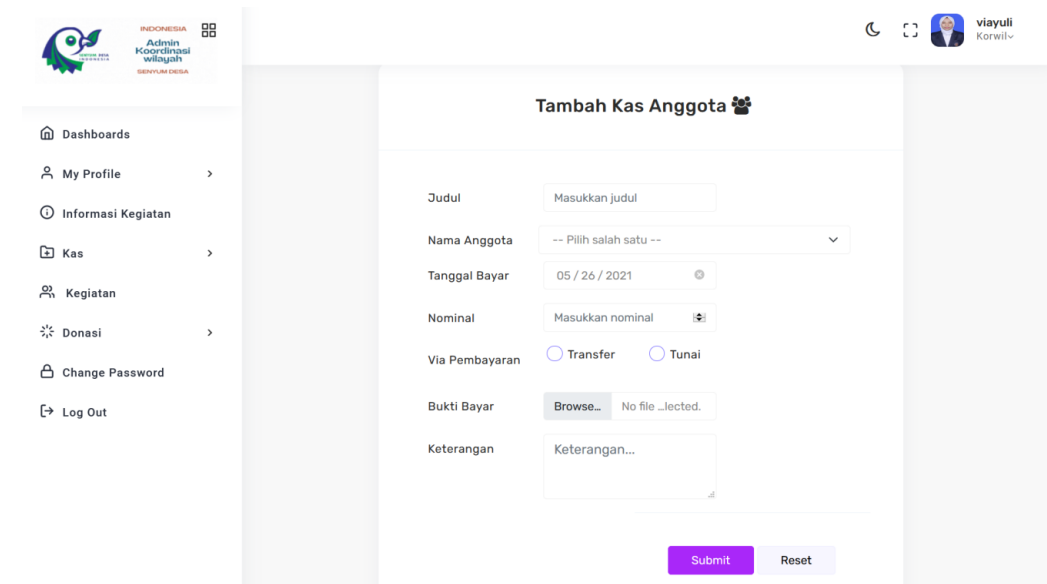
INDONESIA
Admin Koordinasi wilayah
SENYUM DESA

viayuli
Korwil

Dashboards
My Profile
Informasi Kegiatan
Kas
Kegiatan
Donasi
Change Password
Log Out

Tambah Kas Anggota

Judul
Masukkan judul

Nama Anggota
-- Pilih salah satu --

Tanggal Bayar
05 / 26 / 2021

Nominal
Masukkan nominal

Via Pembayaran
Transfer
Tunai

Bukti Bayar
Browse...
No file ...lected.

Keterangan
Keterangan...

Submit
Reset